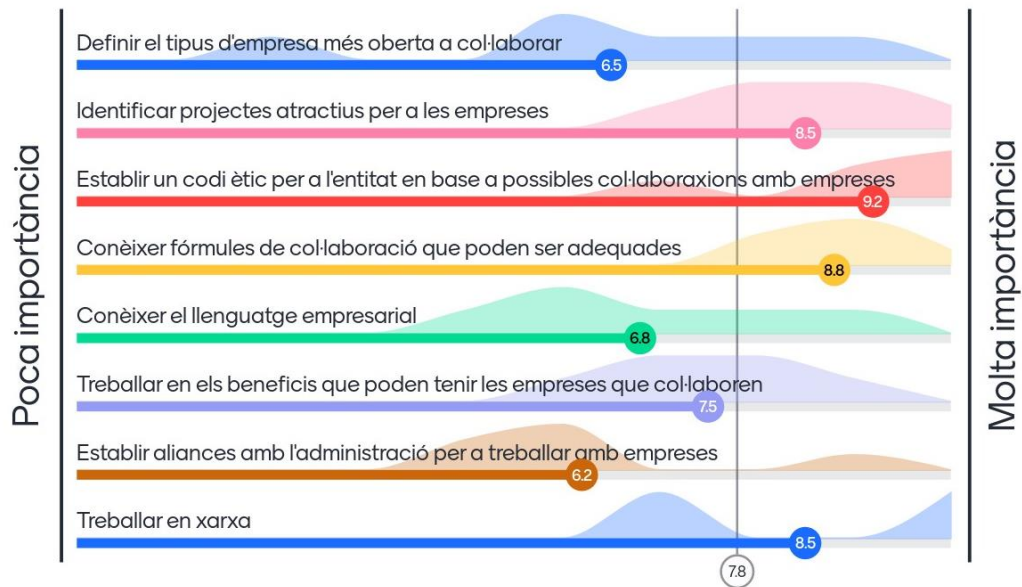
Poca importància

Definir el tipus d'empresa més oberta a col·laborar
6.5

Identificar projectes atractius per a les empreses
8.5

Establir un codi ètic per a l'entitat en base a possibles col·laboraxions amb empreses
9.2

Conèixer fórmules de col·laboració que poden ser adequades
8.8

Conèixer el llenguatge empresarial
6.8

Treballar en els beneficis que poden tenir les empreses que col·laboren
7.5

Establir aliances amb l'administració per a treballar amb empreses
6.2

Treballar en xarxa
8.5

7.8

Molta importància